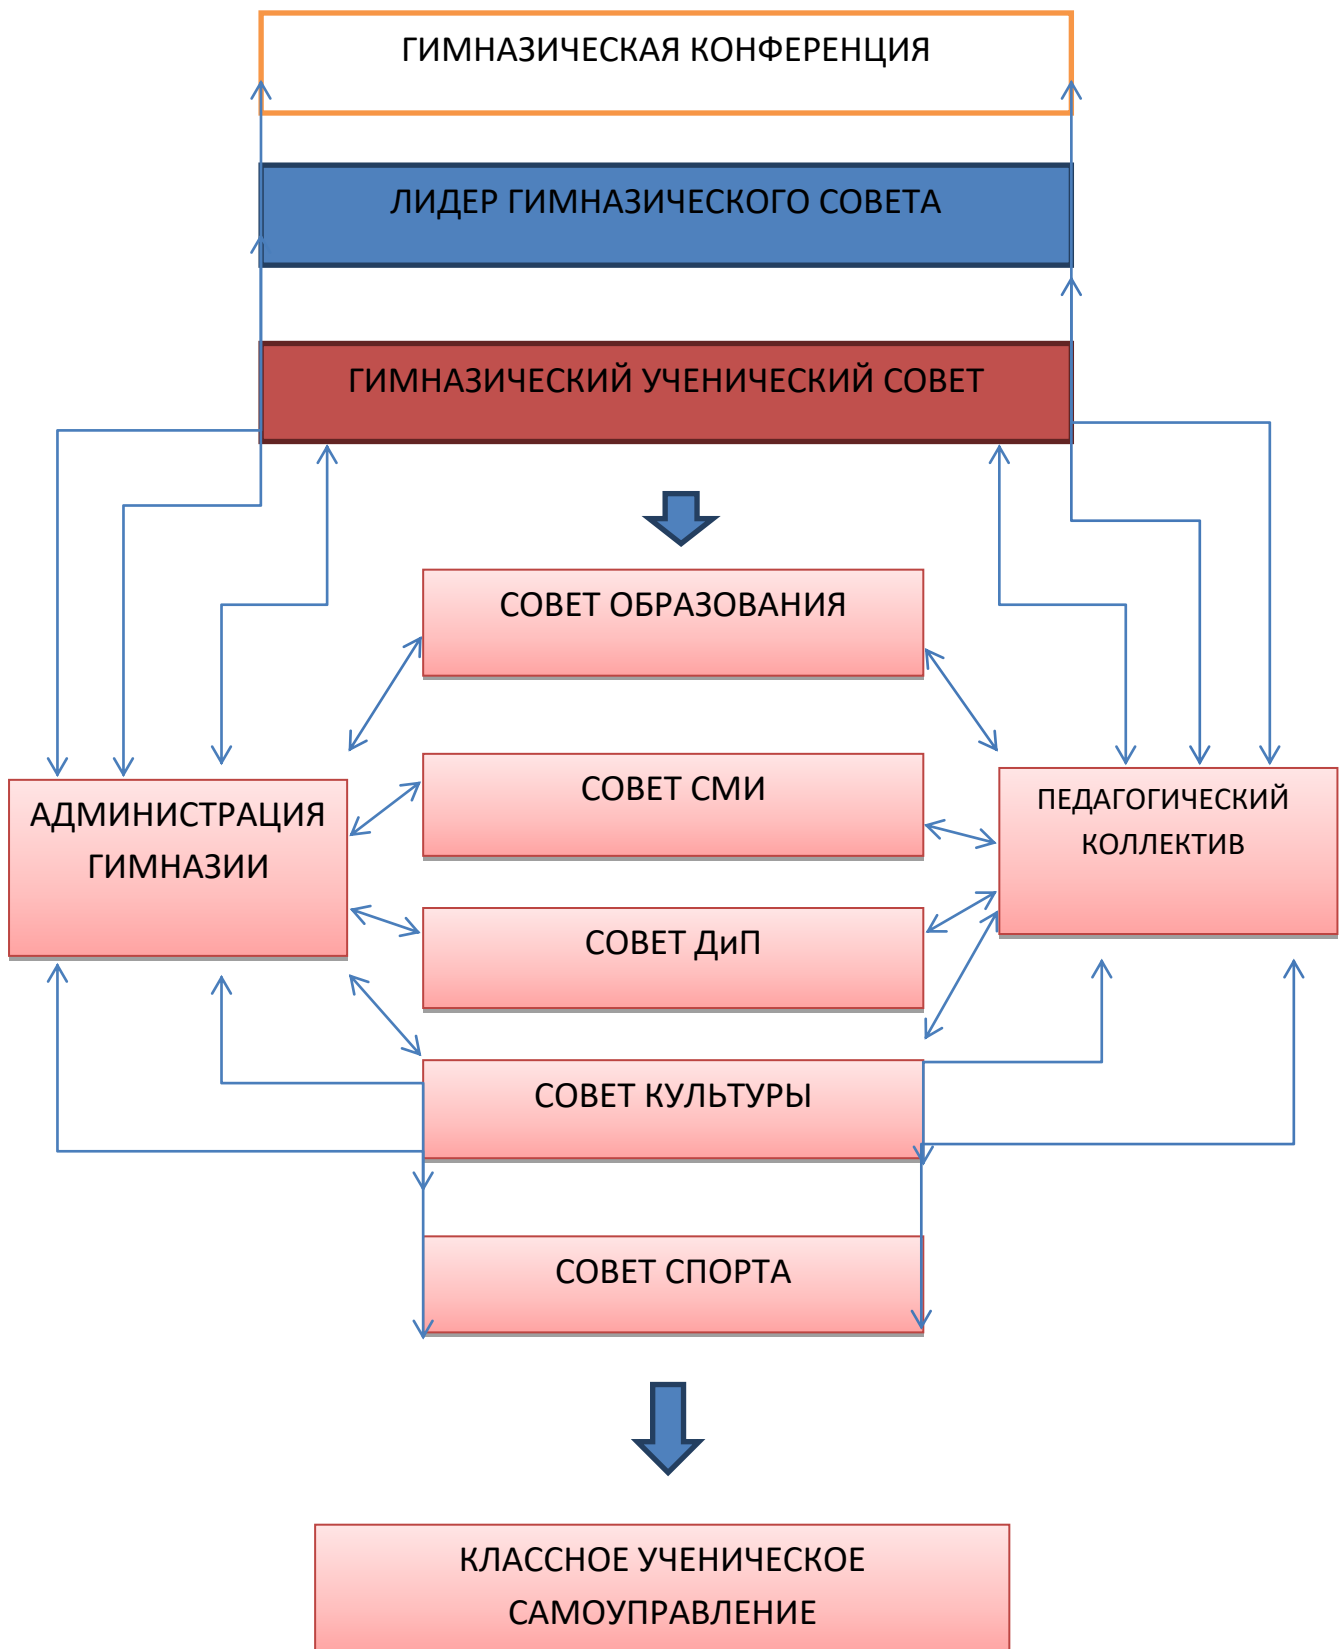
ГИМНАЗИЧЕСКАЯ КОНФЕРЕНЦИЯ

ЛИДЕР ГИМНАЗИЧЕСКОГО СОВЕТА

ГИМНАЗИЧЕСКИЙ УЧЕНИЧЕСКИЙ СОВЕТ

СОВЕТ ОБРАЗОВАНИЯ

АДМИНИСТРАЦИЯ ГИМНАЗИИ

СОВЕТ СМИ

ПЕДАГОГИЧЕСКИЙ КОЛЛЕКТИВ

СОВЕТ ДиП

СОВЕТ КУЛЬТУРЫ

СОВЕТ СПОРТА

КЛАССНОЕ УЧЕНИЧЕСКОЕ САМОУПРАВЛЕНИЕ